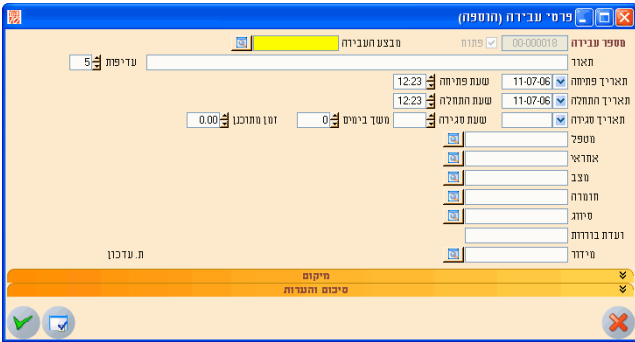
פרטי עבודה (הוספה)
מספר עבודה 00-000018 פתוח מבצע העבודה
תאור עדיפות 5
תאריך פתיחה 11-07-06 שעת פתיחה 12:23
תאריך התחלה 11-07-06 שעת התחלה 12:23
תאריך סגירה שעת סגירה משך בימים 0 זמן מתוכנן 0.00
מטפל
אחראי
מצב
חומרה
סיווג
ועדת ברירות
מיזוג ת. עדכון
מיקום
סיכום והערות